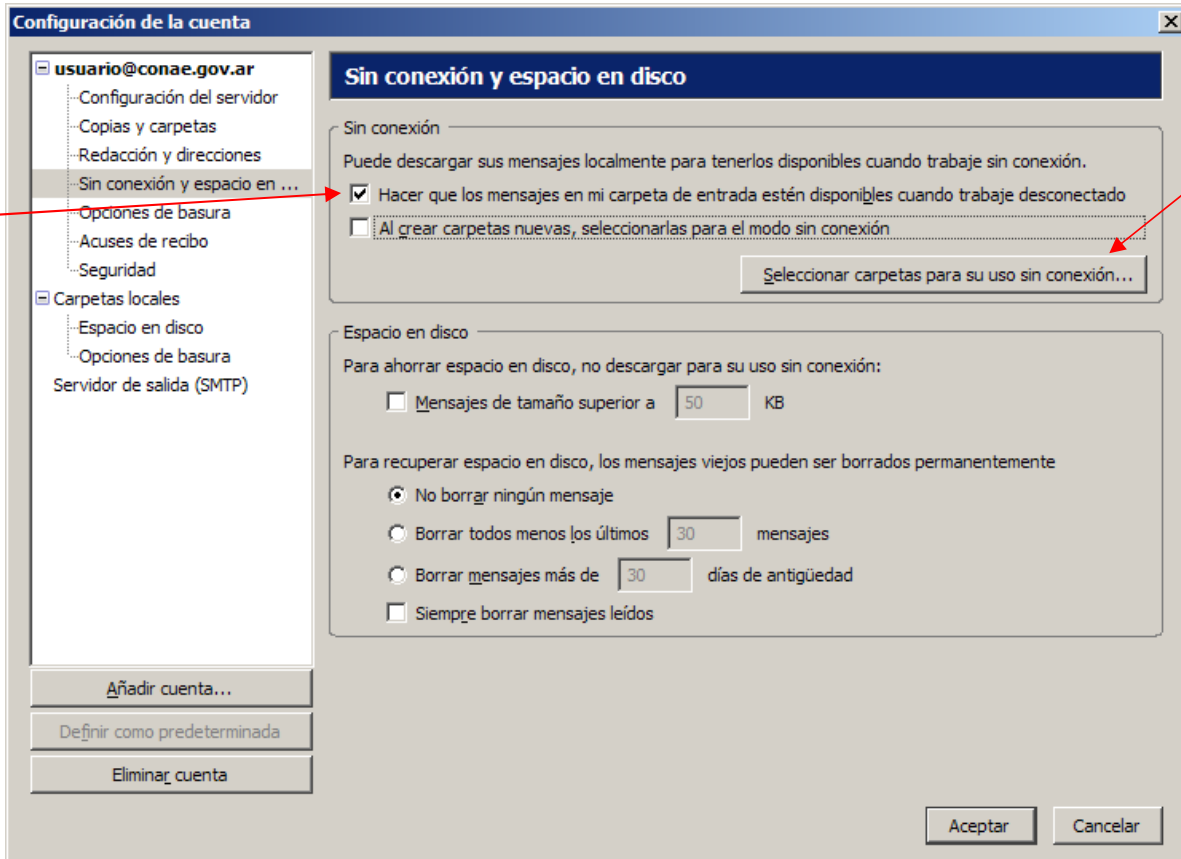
Configuración de la cuenta

usuario@conae.gov.ar
Configuración del servidor
Copias y carpetas
Redacción y direcciones
Sin conexión y espacio en ...
Opciones de basura
Acuses de recibo
Seguridad
Carpetas locales
Espacio en disco
Opciones de basura
Servidor de salida (SMTP)

Añadir cuenta...
Definir como predeterminada
Eliminar cuenta

Sin conexión y espacio en disco

Sin conexión
Puede descargar sus mensajes localmente para tenerlos disponibles cuando trabaje sin conexión.
Hacer que los mensajes en mi carpeta de entrada estén disponibles cuando trabaje desconectado
Al crear carpetas nuevas, seleccionarlas para el modo sin conexión
Seleccionar carpetas para su uso sin conexión...

Espacio en disco
Para ahorrar espacio en disco, no descargar para su uso sin conexión:
Mensajes de tamaño superior a 50 KB

Para recuperar espacio en disco, los mensajes viejos pueden ser borrados permanentemente
No borrar ningún mensaje
Borrar todos menos los últimos 30 mensajes
Borrar mensajes más de 30 días de antigüedad
Siempre borrar mensajes leídos

Aceptar
Cancelar